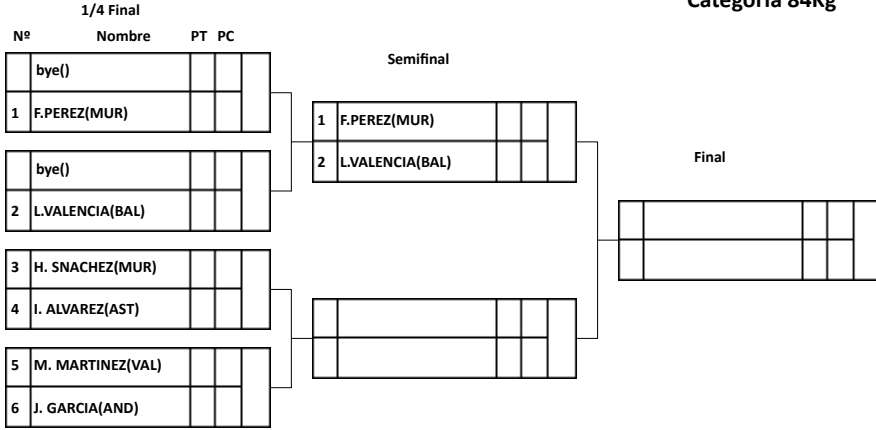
1/4 Final

Categoria 84Kg

| Nº | Nombre | PT | PC |
|---|---|---|---|
| | bye() | | |
| 1 | F.PEREZ(MUR) | | |
| | bye() | | |
| 2 | L.VALENCIA(BAL) | | |
| 3 | H. SNACHEZ(MUR) | | |
| 4 | I. ALVAREZ(AST) | | |
| 5 | M. MARTINEZ(VAL) | | |
| 6 | J. GARCIA(AND) | | |

Semifinal

| | | | |
|---|---|---|---|
| 1 | F.PEREZ(MUR) | | |
| 2 | L.VALENCIA(BAL) | | |

Final